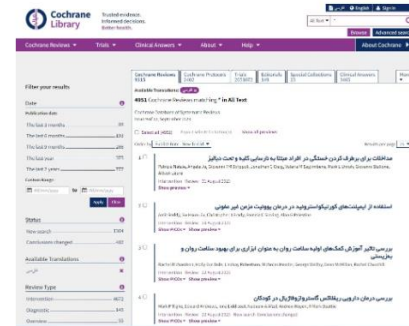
Cochrane Library

Trusted evidence. Informed decisions. Better health.

فارسی | English | Sign In

All text

Browse | Advanced search

Cochrane Reviews | Trials | Clinical Answers | About | Help | About Cochrane

Filter your results

Date

Publication date

The last 6 months

The last 6 months

The last 9 months

The last year

The last 2 years

Custom Range

Apply | Clear

Status

New search

Conclusions changed

Available Translations

فارسی

Review Type

Intervention

Diagnostic

Overview

Cochrane Reviews | Cochrane Protocols | Trials | Editorials | Special Collections | Clinical Answers | More

Available translations

4951 Cochrane Reviews matching * in All Text

Select all | Export selected citation(s) | Show all previews

Order by | Results per page

مداخلات برای برطرف کردن خستگی در افراد مبتلا به نارسایی کلیه و تحت دیالیز

Show PICOs | Show preview

استفاده از آنتی‌بادی‌های کورتیکواستروئید در درمان پریودنیت مزمن غیر عفونی

Show PICOs | Show preview

بررسی تاثیر آموزش کمک‌های اولیه سلامت روان به عنوان ابزاری برای بهبود سلامت روان و بهزیستی

Show PICOs | Show preview

بررسی درمان دارویی ریفلاکس گاستروازوفاژیال در کودکان

Show PICOs | Show preview